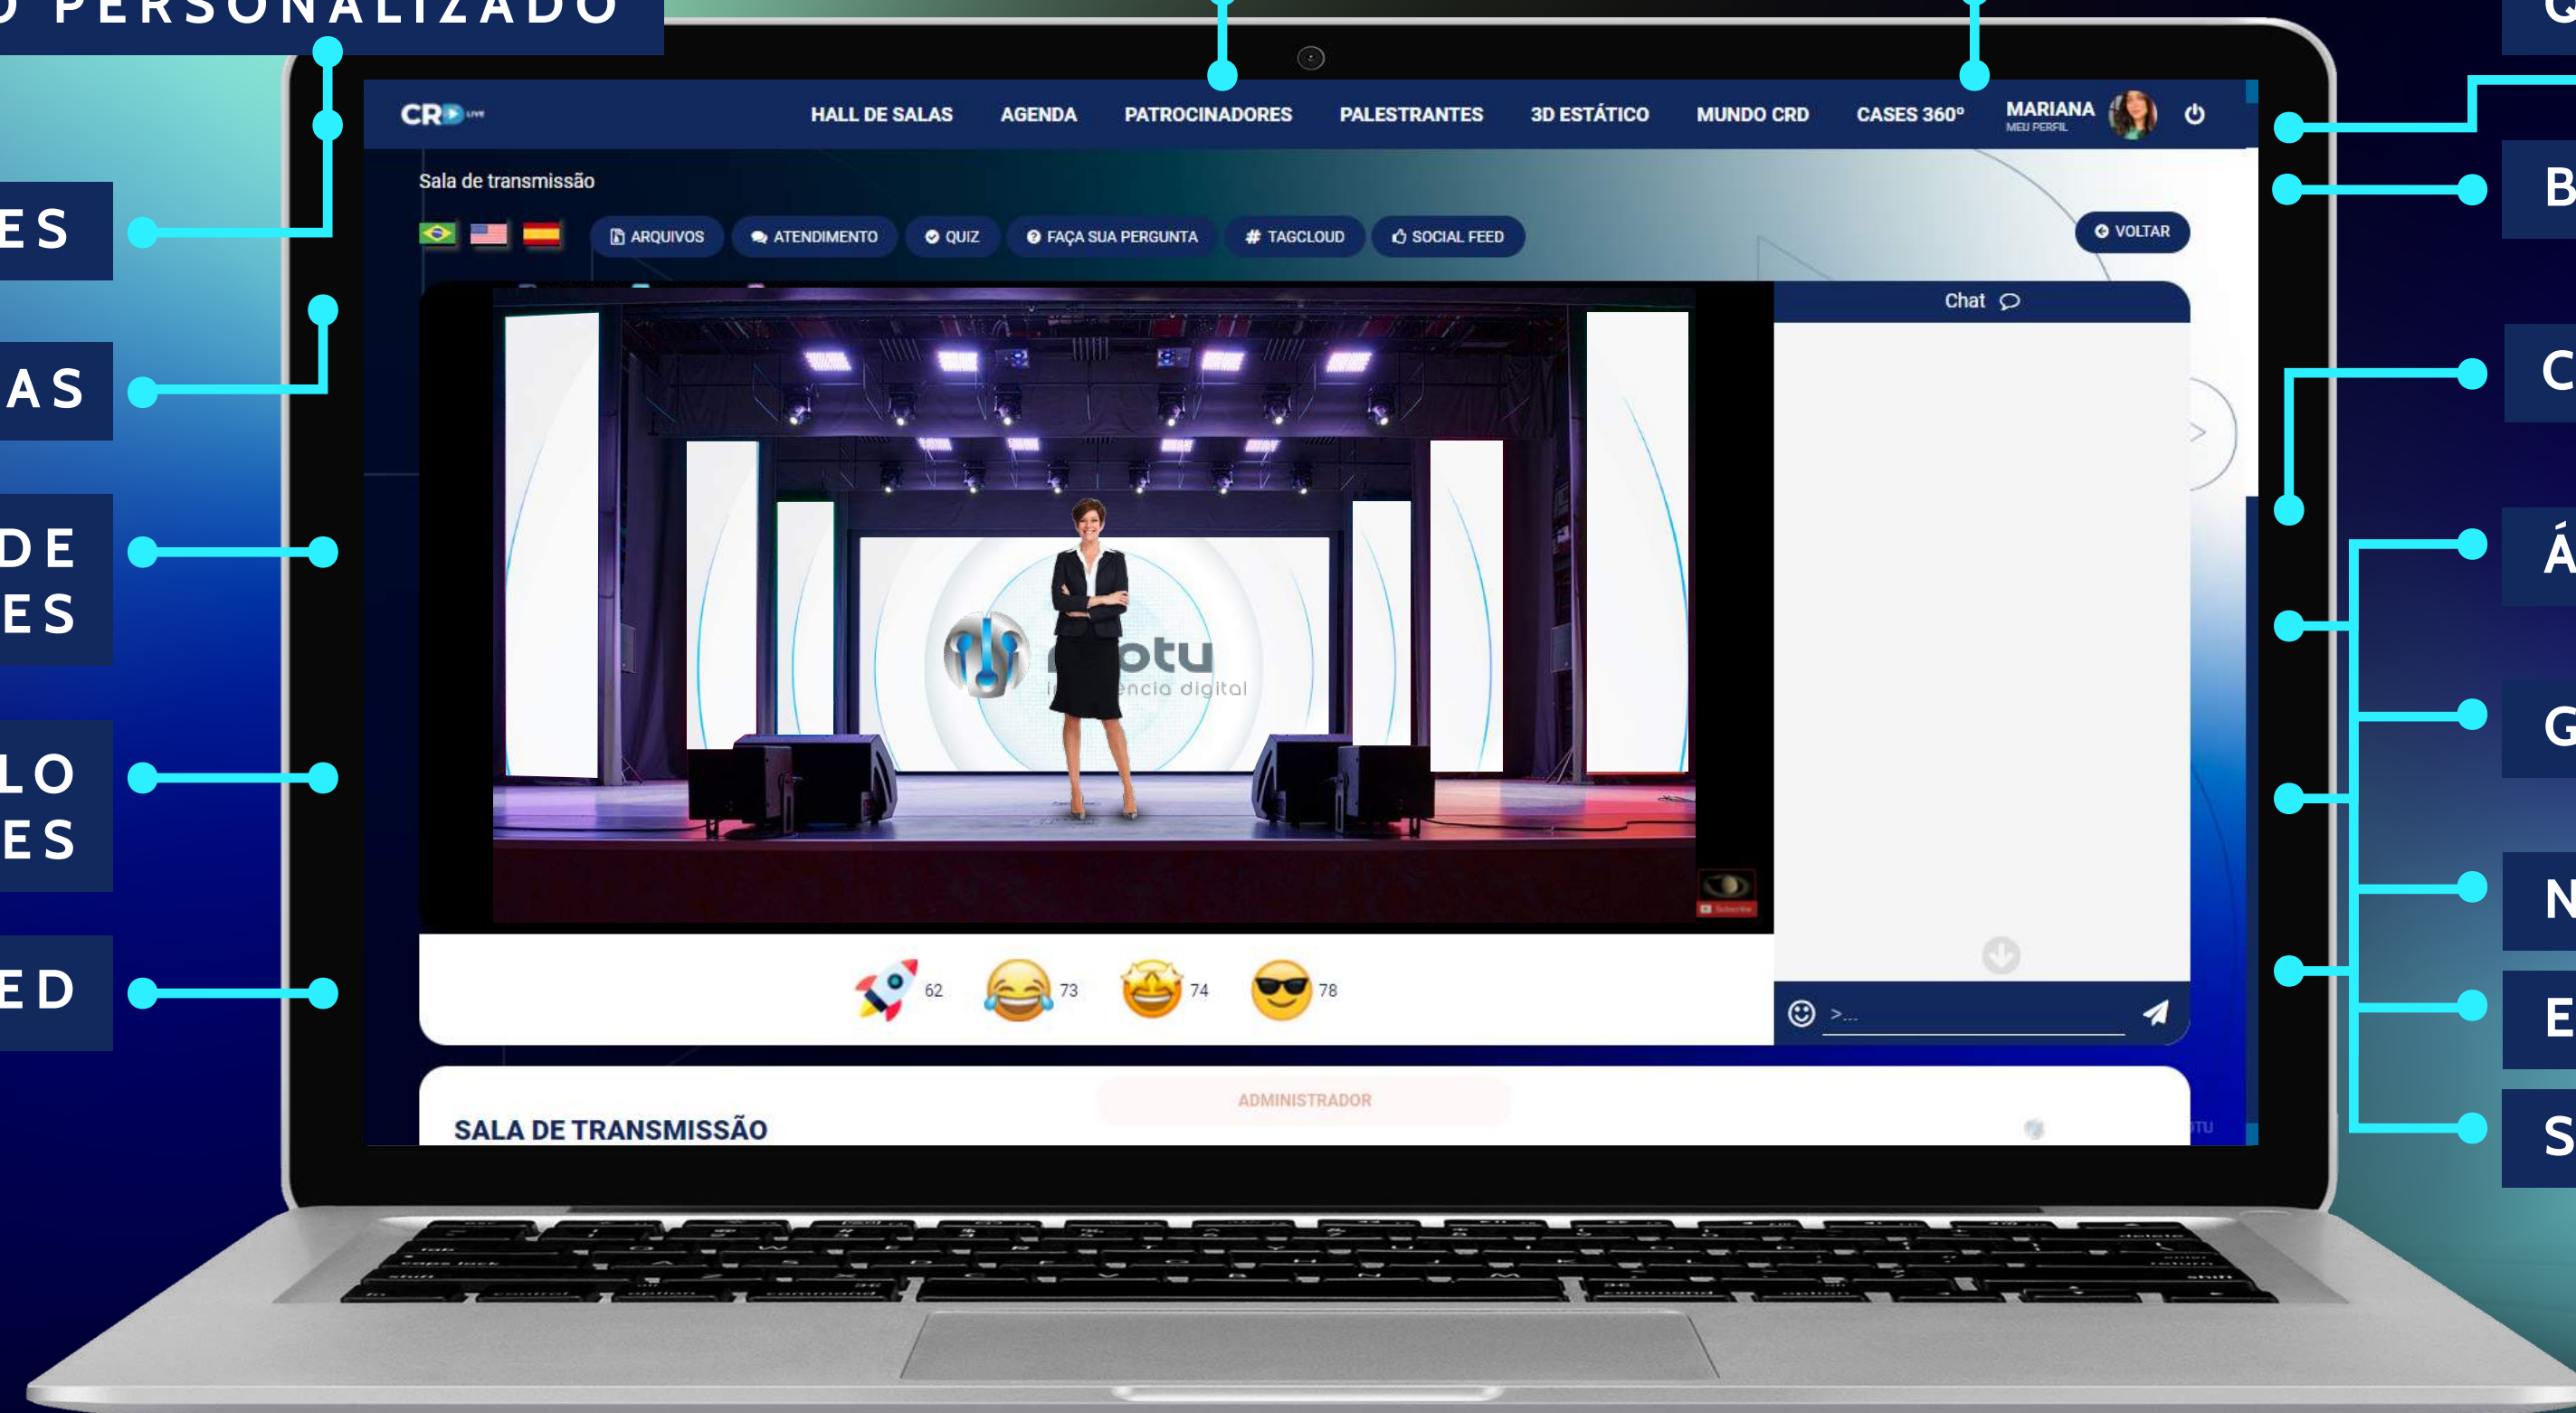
O PERSONALIZADO

ES

AS

DE
ES

LO
ES

ED

G

B

C

Á

G

N

E

S

CRD LIVE HALL DE SALAS AGENDA PATROCINADORES PALESTRANTES 3D ESTÁTICO MUNDO CRD CASES 360º MARIANA MEU PERFIL

Sala de transmissão

ARQUIVOS ATENDIMENTO QUIZ FAÇA SUA PERGUNTA TAGCLOUD SOCIAL FEED

VOLTAR

Chat

62 73 74 78

>...

ADMINISTRADOR

SALA DE TRANSMISSÃO